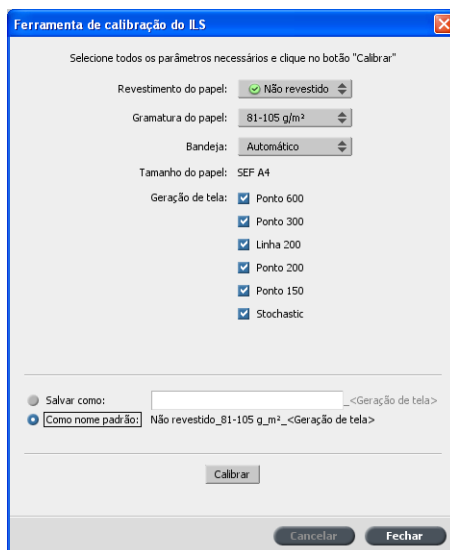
Ferramenta de calibração do ILS

Selecione todos os parâmetros necessários e clique no botão "Calibrar"

Revestimento do papel: Não revestido

Gramatura do papel: 81-105 g/m²

Bandeja: Automático

Tamanho do papel: SEF A4

Geração de tela:
Ponto 600
Ponto 300
Linha 200
Ponto 200
Ponto 150
Stochastic

Salvar como: _<Geração de tela>

Como nome padrão: Não revestido_81-105 g_m²_<Geração de tela>

Calibrar

Cancelar
Fechar